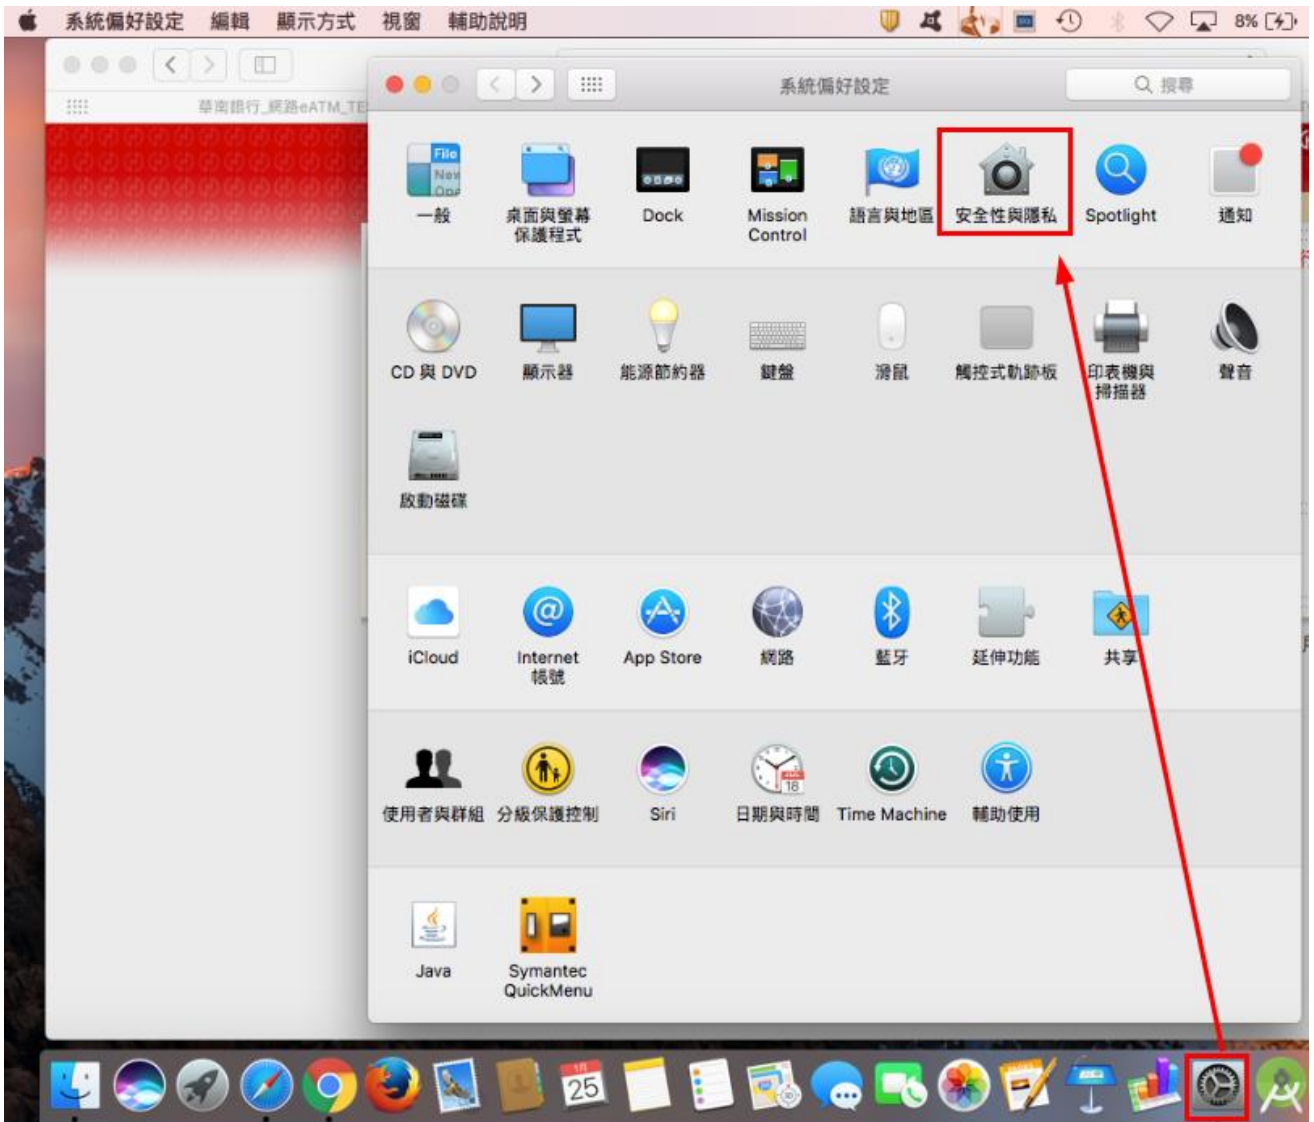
系統偏好設定 編輯 顯示方式 視窗 輔助說明

8%

華南銀行_網路eATM_TE

系統偏好設定

搜尋

File
New
One

一般
桌面與螢幕保護程式
Dock
Mission Control
語言與地區
安全性與隱私
Spotlight
通知

CD 與 DVD
顯示器
能源節約器
鍵盤
滑鼠
觸控式軌跡板
印表機與掃描器
聲音

啟動磁碟

iCloud
Internet 帳號
App Store
網路
藍牙
延伸功能
共享

使用者與群組
分級保護控制
Siri
日期與時間
Time Machine
輔助使用

Java
Symantec QuickMenu

25